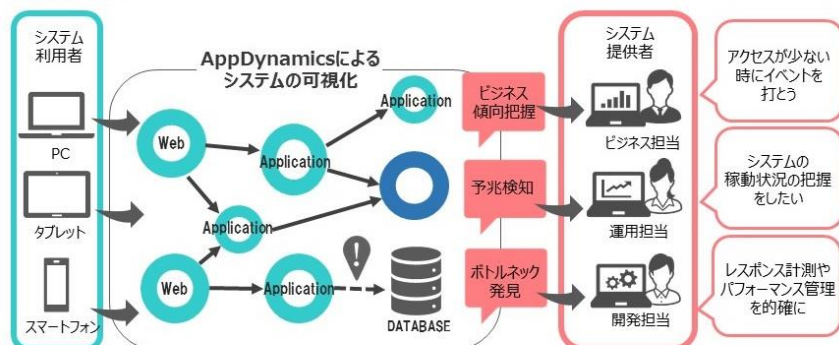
システム
利用者

PC

タブレット

スマートフォン

AppDynamicsによる
システムの可視化

Web

Web

Application

Application

Application

Application

DATABASE

ビジネス
傾向把握

予兆検知

ボトルネック
発見

システム
提供者

ビジネス担当

運用担当

開発担当

アクセスが少ない
時にイベントを
打とう

システムの
稼動状況の把握
をしたい

レスポンス計測や
パフォーマンス管理
を的確に